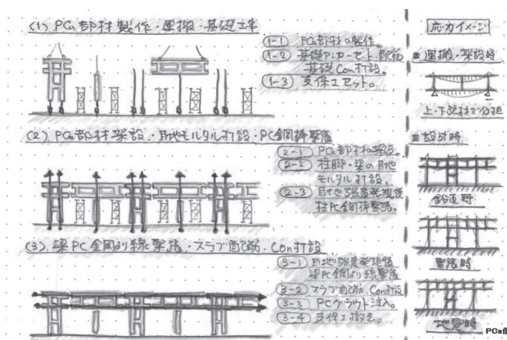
(1) PC部材製作・運搬・基礎工事

1-1 PC部材の製作

1-2 基礎アンカーセット、配筋、基礎Con打設

1-3 支保工セット。

(2) PC部材架設・目地モルタル打設・PC鋼棒緊張

2-1 PC部材架設。

2-2 柱脚・梁の目地モルタル打設。

2-3 目地強度確認後柱PC鋼棒緊張。

(3) 梁PC鋼より線緊張・スラブ配筋・Con打設

3-1 目地強度確認後梁PC鋼より線緊張。

3-2 スラブ配筋、Con打設。

3-3 PCグラウト注入。

3-4 支保工解体。

応力イメージ

■運搬・架設時

上・下端引張対応

■設計時

鉛直時

常時

地震時

PCa